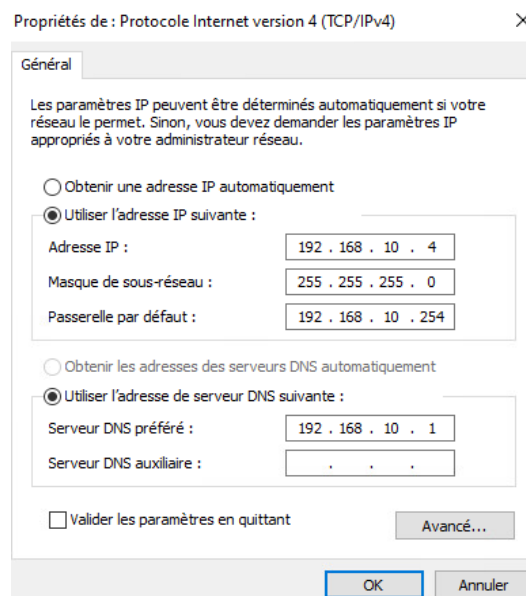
Propriétés de : Protocole Internet version 4 (TCP/IPv4)

×

Général

Les paramètres IP peuvent être déterminés automatiquement si votre réseau le permet. Sinon, vous devez demander les paramètres IP appropriés à votre administrateur réseau.

Obtenir une adresse IP automatiquement

Utiliser l'adresse IP suivante :

| | |
|---|---|
| Adresse IP : | 192 . 168 . 10 . 4 |
| Masque de sous-réseau : | 255 . 255 . 255 . 0 |
| Passerelle par défaut : | 192 . 168 . 10 . 254 |

Obtenir les adresses des serveurs DNS automatiquement

Utiliser l'adresse de serveur DNS suivante :

| | |
|---|---|
| Serveur DNS préféré : | 192 . 168 . 10 . 1 |
| Serveur DNS auxiliaire : | . . . |

Valider les paramètres en quittant

Avancé...

OK

Annuler